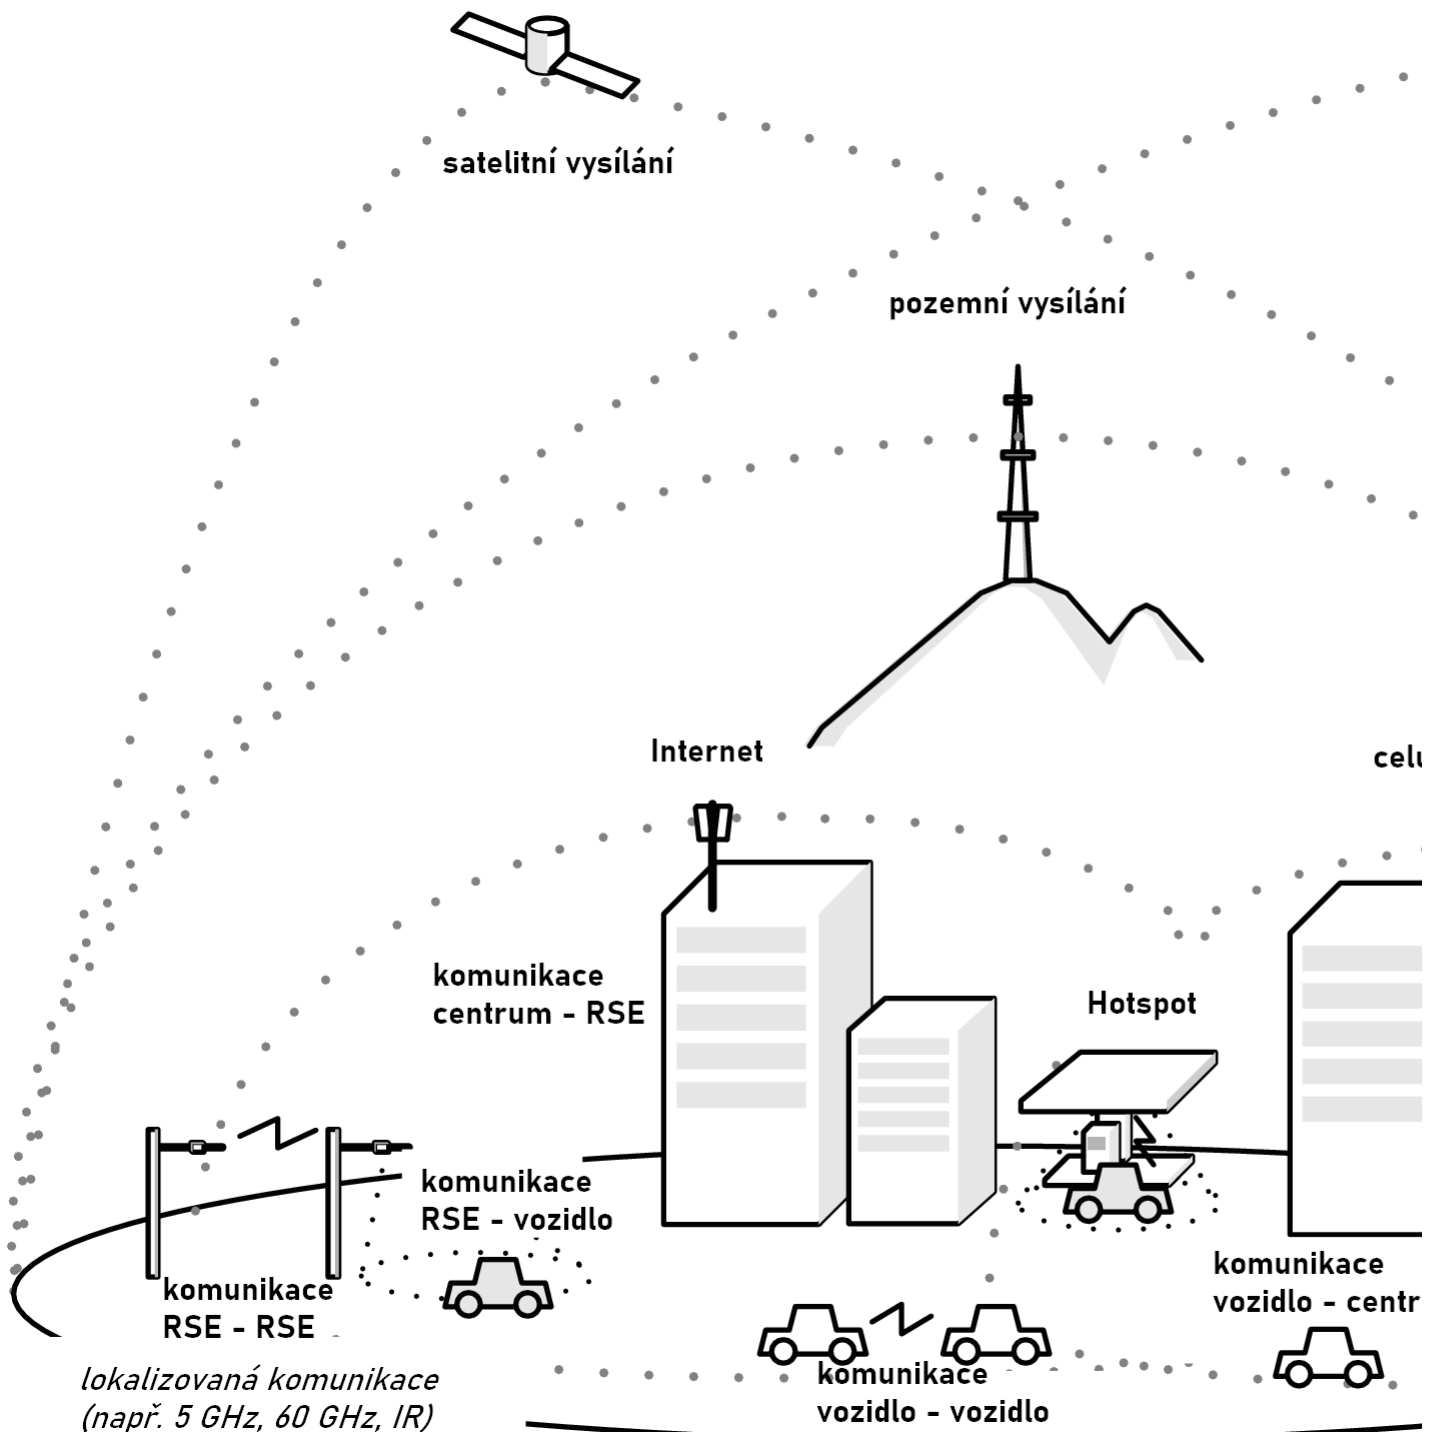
satelitní vysílání

pozemní vysílání

Internet

cel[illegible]

komunikace centrum - RSE

Hotspot

komunikace RSE - vozidlo

komunikace RSE - RSE

komunikace vozidlo - centr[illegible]

lokalizovaná komunikace (např. 5 GHz, 60 GHz, IR)

komunikace vozidlo - vozidlo